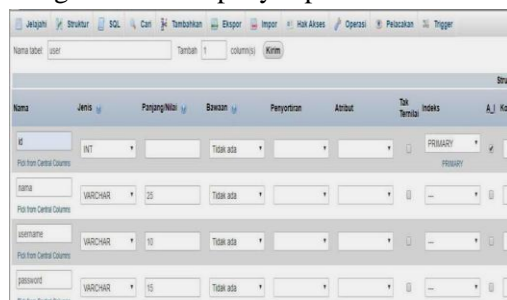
Jelajahi Struktur SQL Cari Tambahkan Ekspor Impor Hak Akses Operasi Pelacakan Trigger

Nama tabel: user Tambah 1 column(s) Kirim

Stru

| Nama | Jenis | Panjang/Nilai | Bawaan | Penyortiran | Atribut | Tak Ternilai | Indeks | A_I | Ko |
|---|---|---|---|---|---|---|---|---|---|
| id Pick from Central Columns | INT | | Tidak ada | | | | PRIMARY PRIMARY | | |
| nama Pick from Central Columns | VARCHAR | 25 | Tidak ada | | | | --- | | |
| username Pick from Central Columns | VARCHAR | 10 | Tidak ada | | | | --- | | |
| password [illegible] | VARCHAR | 15 | Tidak ada | | | | --- | | |